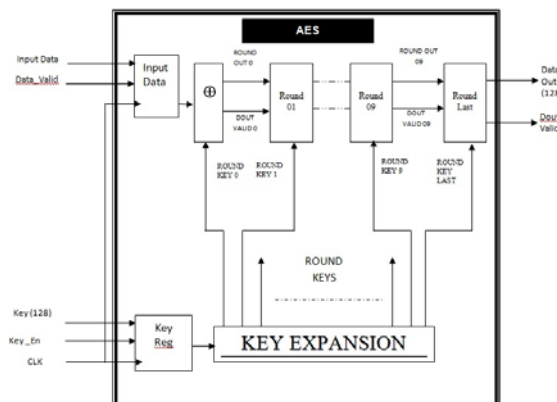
AES

Input Data
Data_Valid

Input Data

$\oplus$

ROUND OUT 0

DOUT VALID 0

Round 01

Round 09

ROUND OUT 09

DOUT VALID 09

Round Last

Data Out (128

Dout Valid

ROUND KEY 0

ROUND KEY 1

ROUND KEY 9

ROUND KEY LAST

ROUND KEYS

Key (128)
Key_En
CLK

Key Reg

KEY EXPANSION